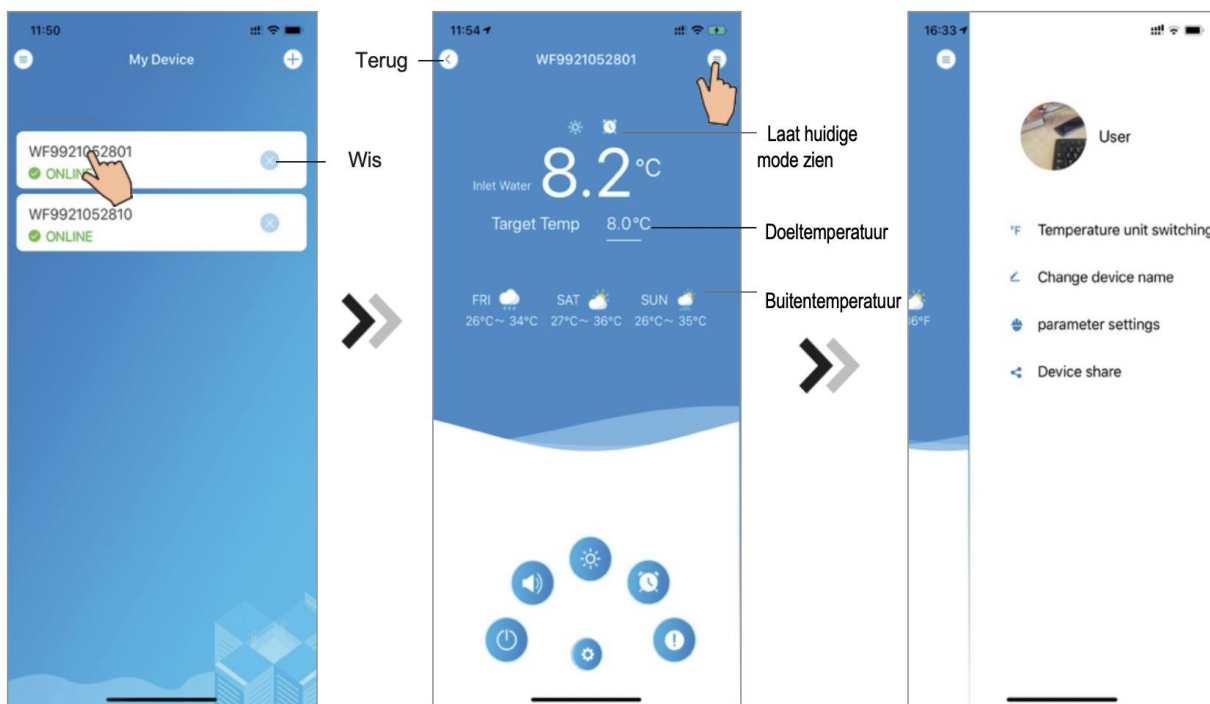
11:50

My Device

WF9921052801
ONLINE

Wis

WF9921052810
ONLINE

11:54

Terug

WF9921052801

Laat huidige mode zien

Inlet Water 8.2°C

Target Temp 8.0°C

Doeltemperatuur

FRI 26°C~ 34°C

SAT 27°C~ 36°C

SUN 26°C~ 35°C

Buitentemperatuur

16:33

6°F

User

°F Temperature unit switching

Change device name

parameter settings

Device share